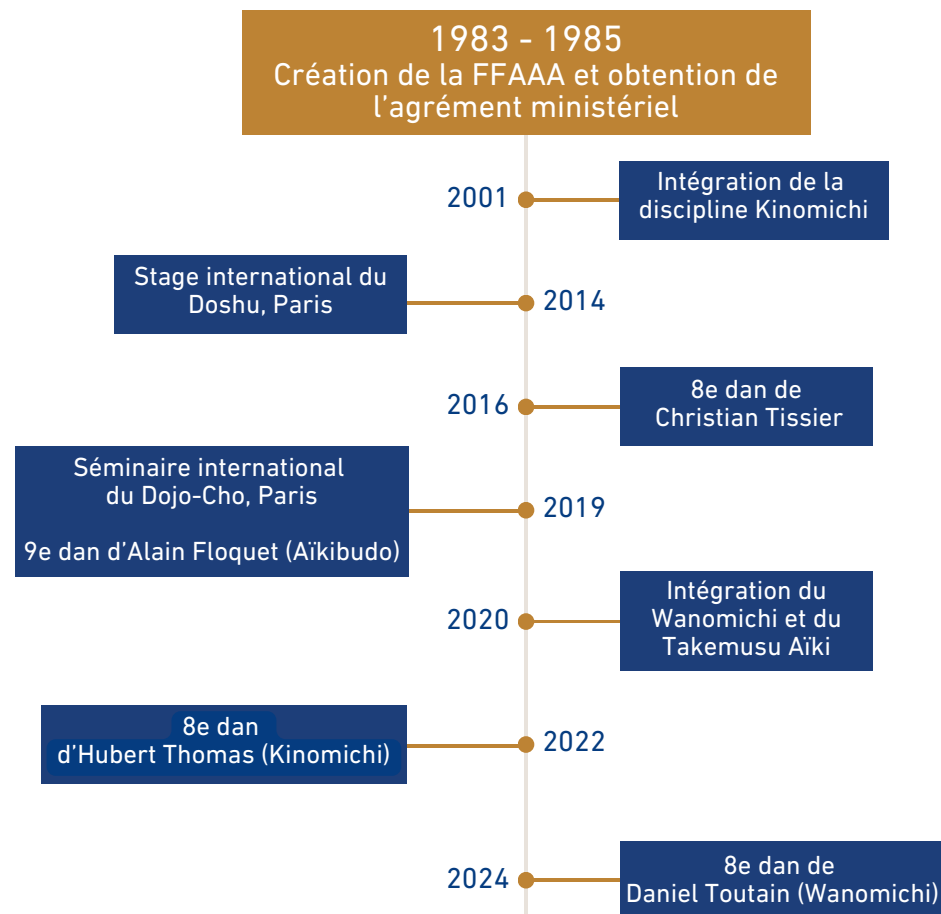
1983 - 1985
Création de la FFAAA et obtention de l'agrément ministériel

2001

Intégration de la discipline Kinomichi

Stage international du Doshu, Paris

2014

2016

8e dan de Christian Tissier

Séminaire international du Dojo-Cho, Paris

9e dan d'Alain Floquet (Aïkibudo)

2019

2020

Intégration du Wanomichi et du Takemusu Aïki

8e dan d'Hubert Thomas (Kinomichi)

2022

2024

8e dan de Daniel Toutain (Wanomichi)